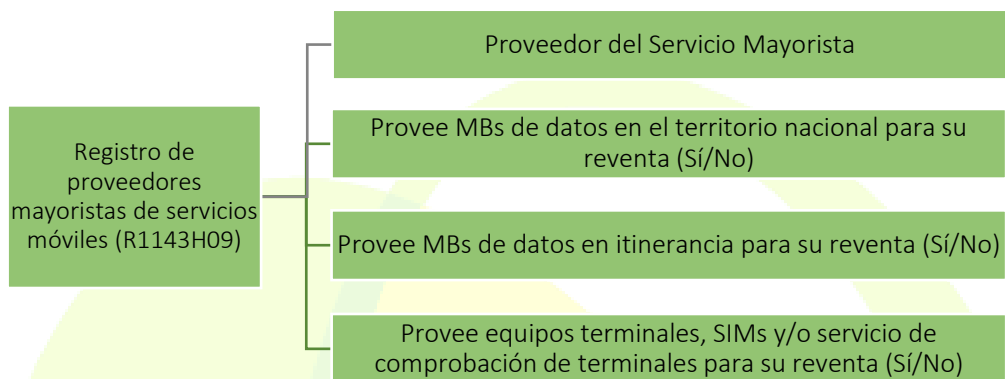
Registro de proveedores mayoristas de servicios móviles (R1143H09)

Proveedor del Servicio Mayorista

Provee MBs de datos en el territorio nacional para su reventa (Sí/No)

Provee MBs de datos en itinerancia para su reventa (Sí/No)

Provee equipos terminales, SIMs y/o servicio de comprobación de terminales para su reventa (Sí/No)